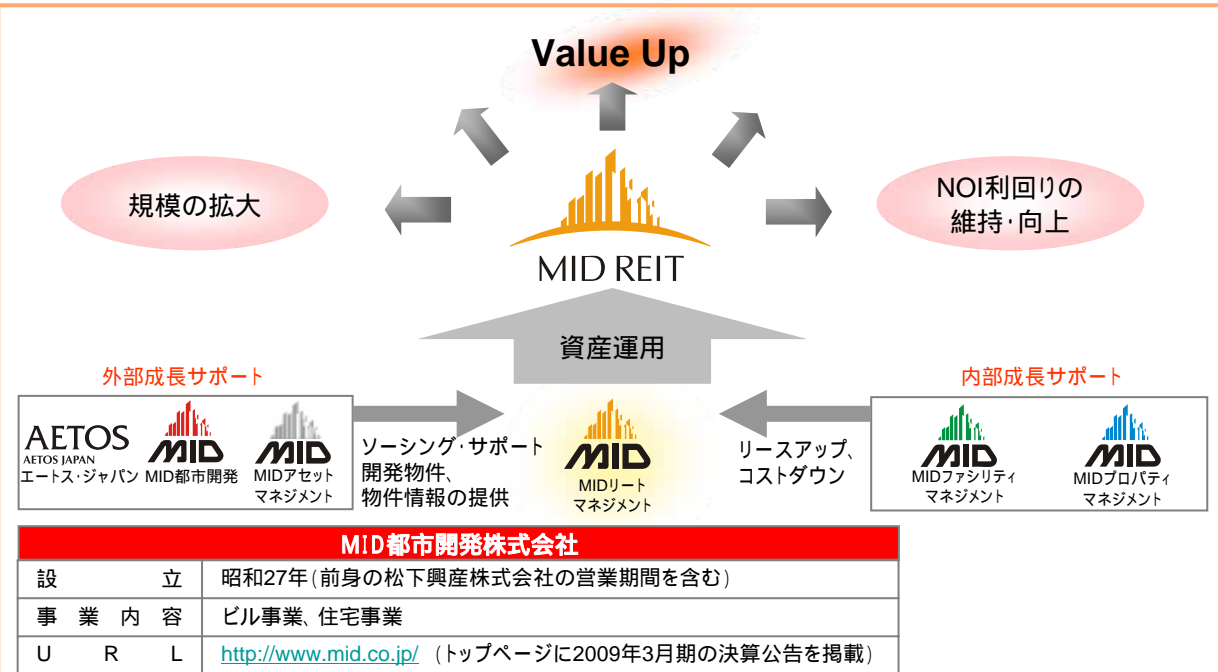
Value Up

規模の拡大

NOI利回りの維持・向上

MID REIT

資産運用

外部成長サポート

AETOS
AETOS JAPAN
エートス・ジャパン

MID
MID都市開発

MID
MIDアセットマネジメント

ソーシング・サポート
開発物件、
物件情報の提供

MID
MIDリートマネジメント

リースアップ、
コストダウン

内部成長サポート

MID
MIDファシリティマネジメント

MID
MIDプロパティマネジメント

| MID都市開発株式会社 | |
|---|---|
| 設　立 | 昭和27年（前身の松下興産株式会社の営業期間を含む） |
| 事業内容 | ビル事業、住宅事業 |
| U　R　L | http://www.mid.co.jp/（トップページに2009年3月期の決算公告を掲載） |